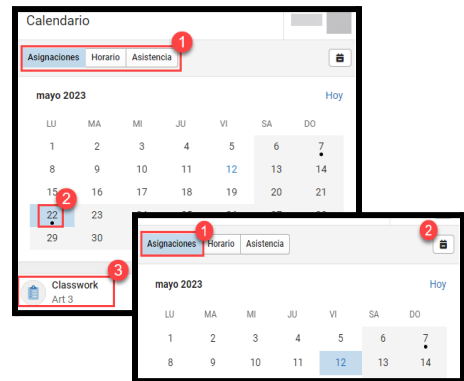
Calendario

1

Asignaciones Horario Asistencia

mayo 2023

Hoy

| LU | MA | MI | JU | VI | SA | DO |
|---|---|---|---|---|---|---|
| 1 | 2 | 3 | 4 | 5 | 6 | 7 |
| 8 | 9 | 10 | 11 | 12 | 13 | 14 |
| 15 | 16 | 17 | 18 | 19 | 20 | 21 |
| 22 | 23 | | | | | 28 |
| 29 | 30 | | | | | |

2

3

Classwork
Art 3

1

Asignaciones Horario Asistencia

2

mayo 2023

Hoy

| LU | MA | MI | JU | VI | SA | DO |
|---|---|---|---|---|---|---|
| 1 | 2 | 3 | 4 | 5 | 6 | 7 |
| 8 | 9 | 10 | 11 | 12 | 13 | 14 |